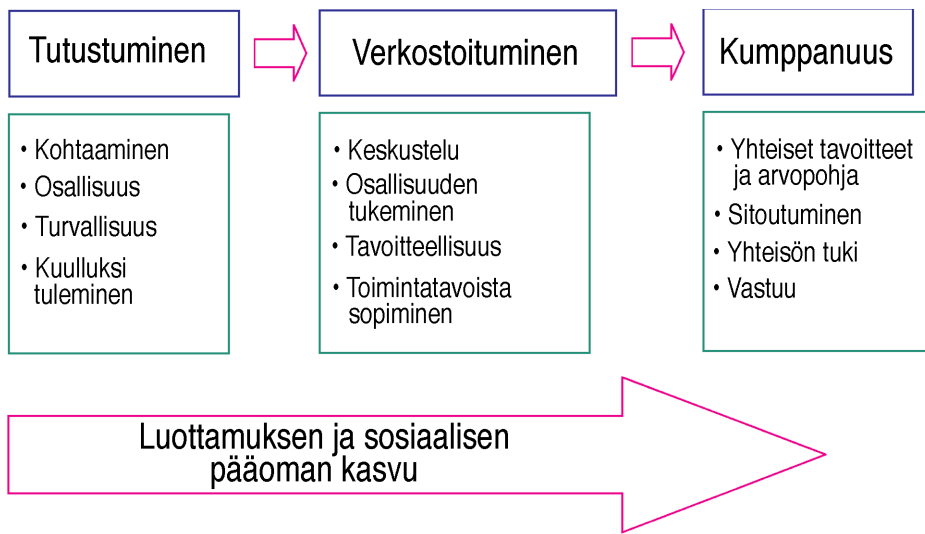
Tutustuminen

Verkostoituminen

Kumppanuus

• Kohtaaminen
• Osallisuus
• Turvallisuus
• Kuulluksi tuleminen

• Keskustelu
• Osallisuuden tukeminen
• Tavoitteellisuus
• Toimintatavoista sopiminen

• Yhteiset tavoitteet ja arvopohja
• Sitoutuminen
• Yhteisön tuki
• Vastuu

Luottamuksen ja sosiaalisen pääoman kasvu